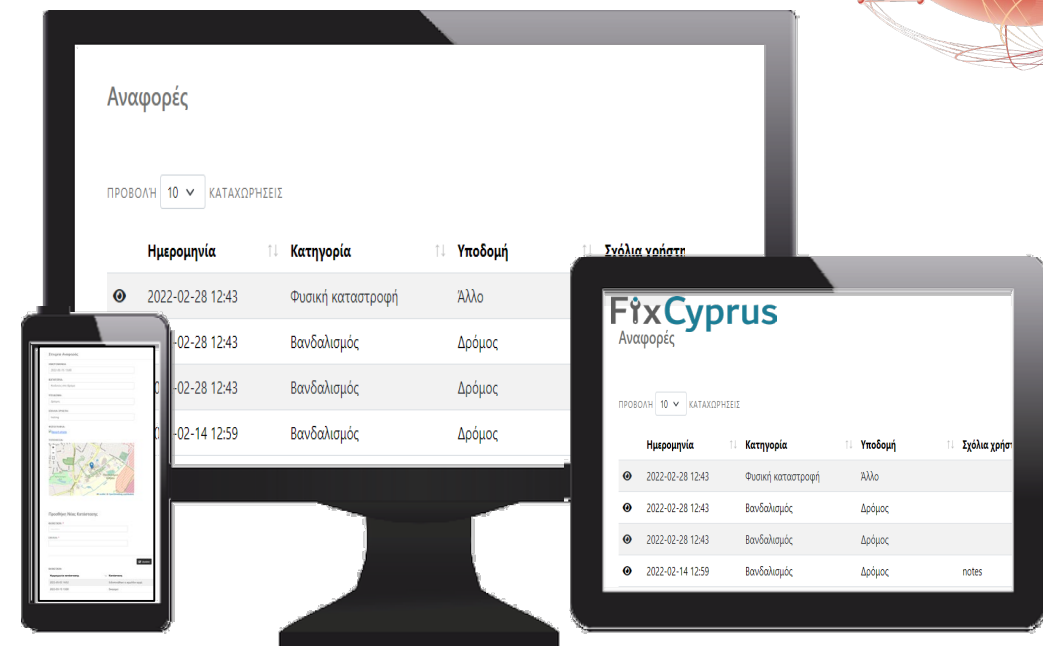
Αναφορές

ΠΡΟΒΟΛΗ 10 ΚΑΤΑΧΩΡΗΣΕΙΣ

| | Ημερομηνία | Κατηγορία | Υποδομή | Σχόλια χρήστη |
|---|---|---|---|---|
| | 2022-02-28 12:43 | Φυσική καταστροφή | Άλλο | |
| | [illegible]-02-28 12:43 | Βανδαλισμός | Δρόμος | |
| | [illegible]-02-28 12:43 | Βανδαλισμός | Δρόμος | |
| | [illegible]-02-14 12:59 | Βανδαλισμός | Δρόμος | |

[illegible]

FixCyprus
Αναφορές

ΠΡΟΒΟΛΗ 10 ΚΑΤΑΧΩΡΗΣΕΙΣ

| | Ημερομηνία | Κατηγορία | Υποδομή | Σχόλια χρήστ |
|---|---|---|---|---|
| | 2022-02-28 12:43 | Φυσική καταστροφή | Άλλο | |
| | 2022-02-28 12:43 | Βανδαλισμός | Δρόμος | |
| | 2022-02-28 12:43 | Βανδαλισμός | Δρόμος | |
| | 2022-02-14 12:59 | Βανδαλισμός | Δρόμος | notes |